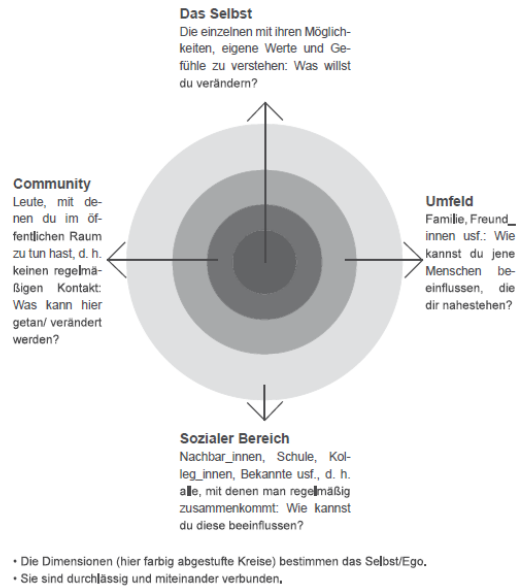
**Das Selbst**
Die einzelnen mit ihren Möglichkeiten, eigene Werte und Gefühle zu verstehen: Was willst du verändern?

**Community**
Leute, mit denen du im öffentlichen Raum zu tun hast, d. h. keinen regelmäßigen Kontakt: Was kann hier getan/ verändert werden?

**Umfeld**
Familie, Freund_innen usf.: Wie kannst du jene Menschen beeinflussen, die dir nahestehen?

**Sozialer Bereich**
Nachbar_innen, Schule, Kolleg_innen, Bekannte usf., d. h. alle, mit denen man regelmäßig zusammenkommt: Wie kannst du diese beeinflussen?

• Die Dimensionen (hier farbig abgestufte Kreise) bestimmen das Selbst/Ego.
• Sie sind durchlässig und miteinander verbunden.